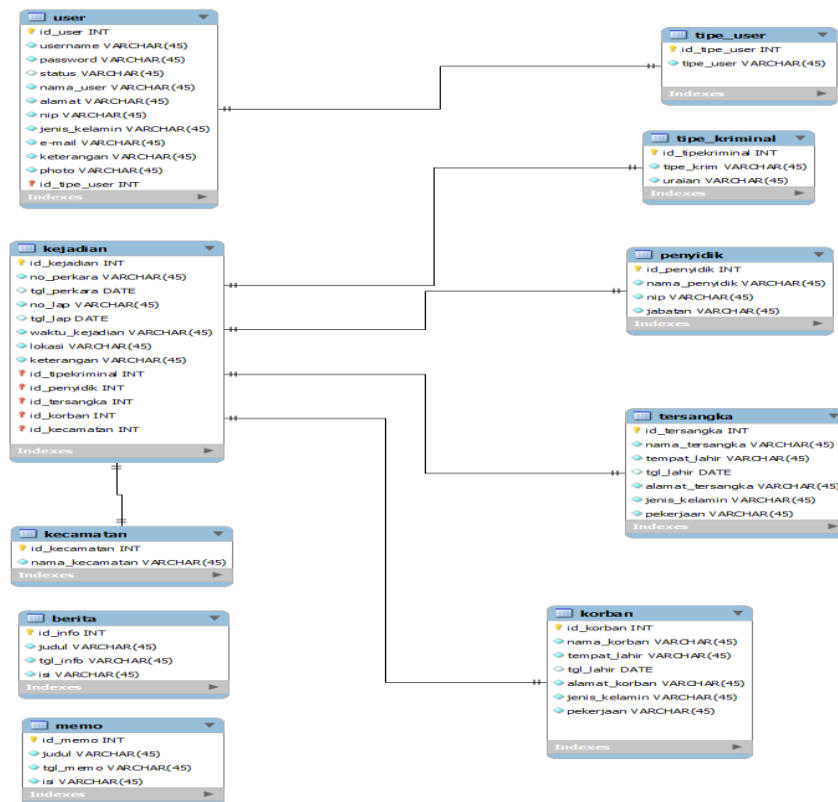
user
id_user INT
username VARCHAR(45)
password VARCHAR(45)
status VARCHAR(45)
nama_user VARCHAR(45)
alamat VARCHAR(45)
nip VARCHAR(45)
jenis_kelamin VARCHAR(45)
e-mail VARCHAR(45)
keterangan VARCHAR(45)
photo VARCHAR(45)
id_tipe_user INT
Indexes

tipe_user
id_tipe_user INT
tipe_user VARCHAR(45)
Indexes

tipe_kriminal
id_tipekriminal INT
tipe_krim VARCHAR(45)
uraian VARCHAR(45)
Indexes

kejadian
id_kejadian INT
no_perkara VARCHAR(45)
tgl_perkara DATE
no_lap VARCHAR(45)
tgl_lap DATE
waktu_kejadian VARCHAR(45)
lokasi VARCHAR(45)
keterangan VARCHAR(45)
id_tipekriminal INT
id_penyidik INT
id_tersangka INT
id_korban INT
id_kecamatan INT
Indexes

penyidik
id_penyidik INT
nama_penyidik VARCHAR(45)
nip VARCHAR(45)
jabatan VARCHAR(45)
Indexes

tersangka
id_tersangka INT
nama_tersangka VARCHAR(45)
tempat_lahir VARCHAR(45)
tgl_lahir DATE
alamat_tersangka VARCHAR(45)
jenis_kelamin VARCHAR(45)
pekerjaan VARCHAR(45)
Indexes

kecamatan
id_kecamatan INT
nama_kecamatan VARCHAR(45)
Indexes

berita
id_info INT
judul VARCHAR(45)
tgl_info VARCHAR(45)
isi VARCHAR(45)
Indexes

korban
id_korban INT
nama_korban VARCHAR(45)
tempat_lahir VARCHAR(45)
tgl_lahir DATE
alamat_korban VARCHAR(45)
jenis_kelamin VARCHAR(45)
pekerjaan VARCHAR(45)
Indexes

memo
id_memo INT
judul VARCHAR(45)
tgl_memo VARCHAR(45)
isi VARCHAR(45)
Indexes